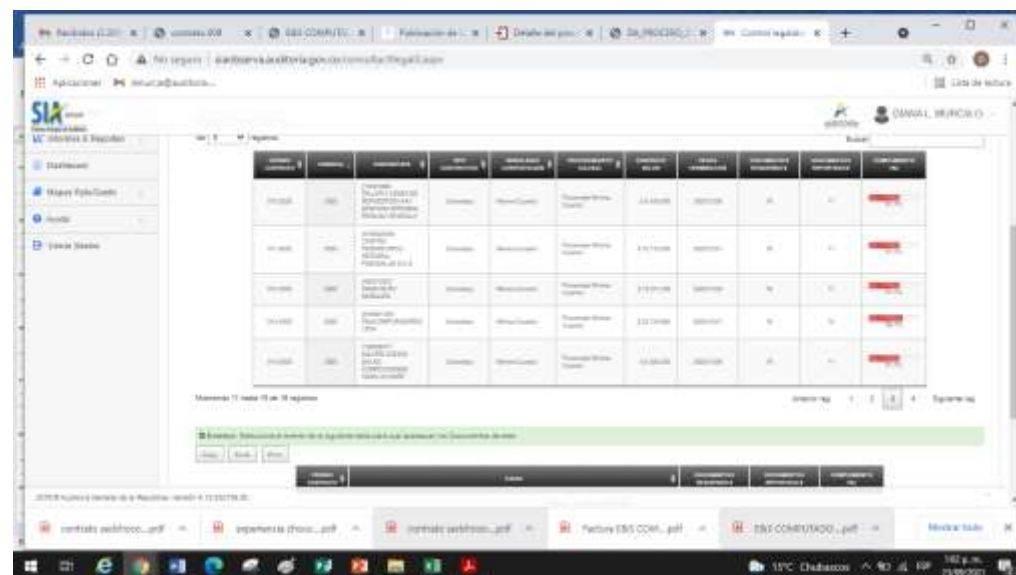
SIA

Lista de lectura

DIANA L. MURCIA O.

Informes & Reportes

Dashboard

Mapas Rutas/Gestión

Ayuda

Cerrar Sesión

Buscar:

Mostrando 11 hasta 15 de 15 registros

Anterior 1 2 Siguiente

Copy Excel Print

contrato sieb...pdf

experiencia...pdf

contrato sieb...pdf

Factura EBS COM...pdf

EBS COMPUTADO...pdf

Mostrar todo

15°C Chubascos